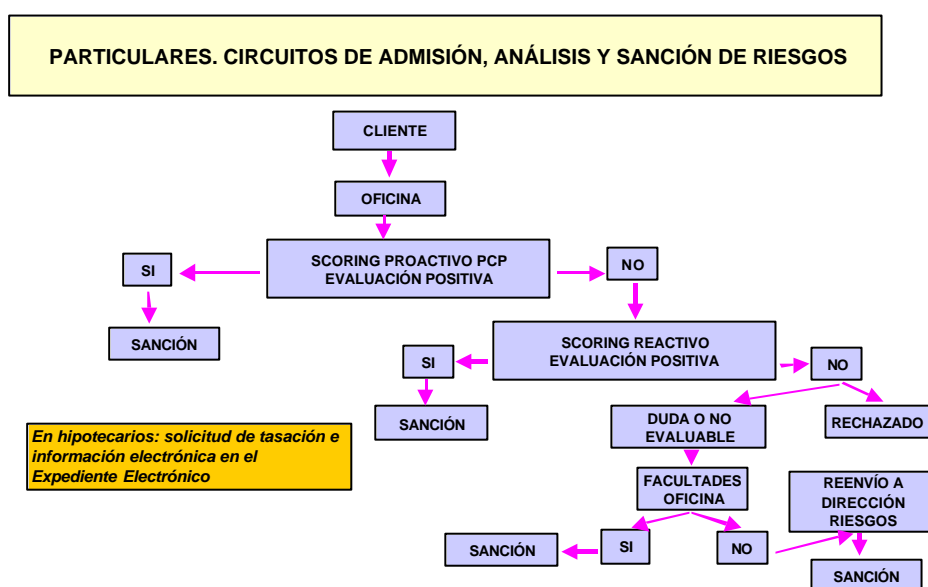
PARTICULARES. CIRCUITOS DE ADMISIÓN, ANÁLISIS Y SANCIÓN DE RIESGOS

CLIENTE

OFICINA

SCORING PROACTIVO PCP EVALUACIÓN POSITIVA

SI

NO

SANCIÓN

SCORING REACTIVO EVALUACIÓN POSITIVA

SI

NO

SANCIÓN

DUDA O NO EVALUABLE

RECHAZADO

En hipotecarios: solicitud de tasación e información electrónica en el Expediente Electrónico

FACULTADES OFICINA

REENVÍO A DIRECCIÓN RIESGOS

SANCIÓN

SI

NO

SANCIÓN